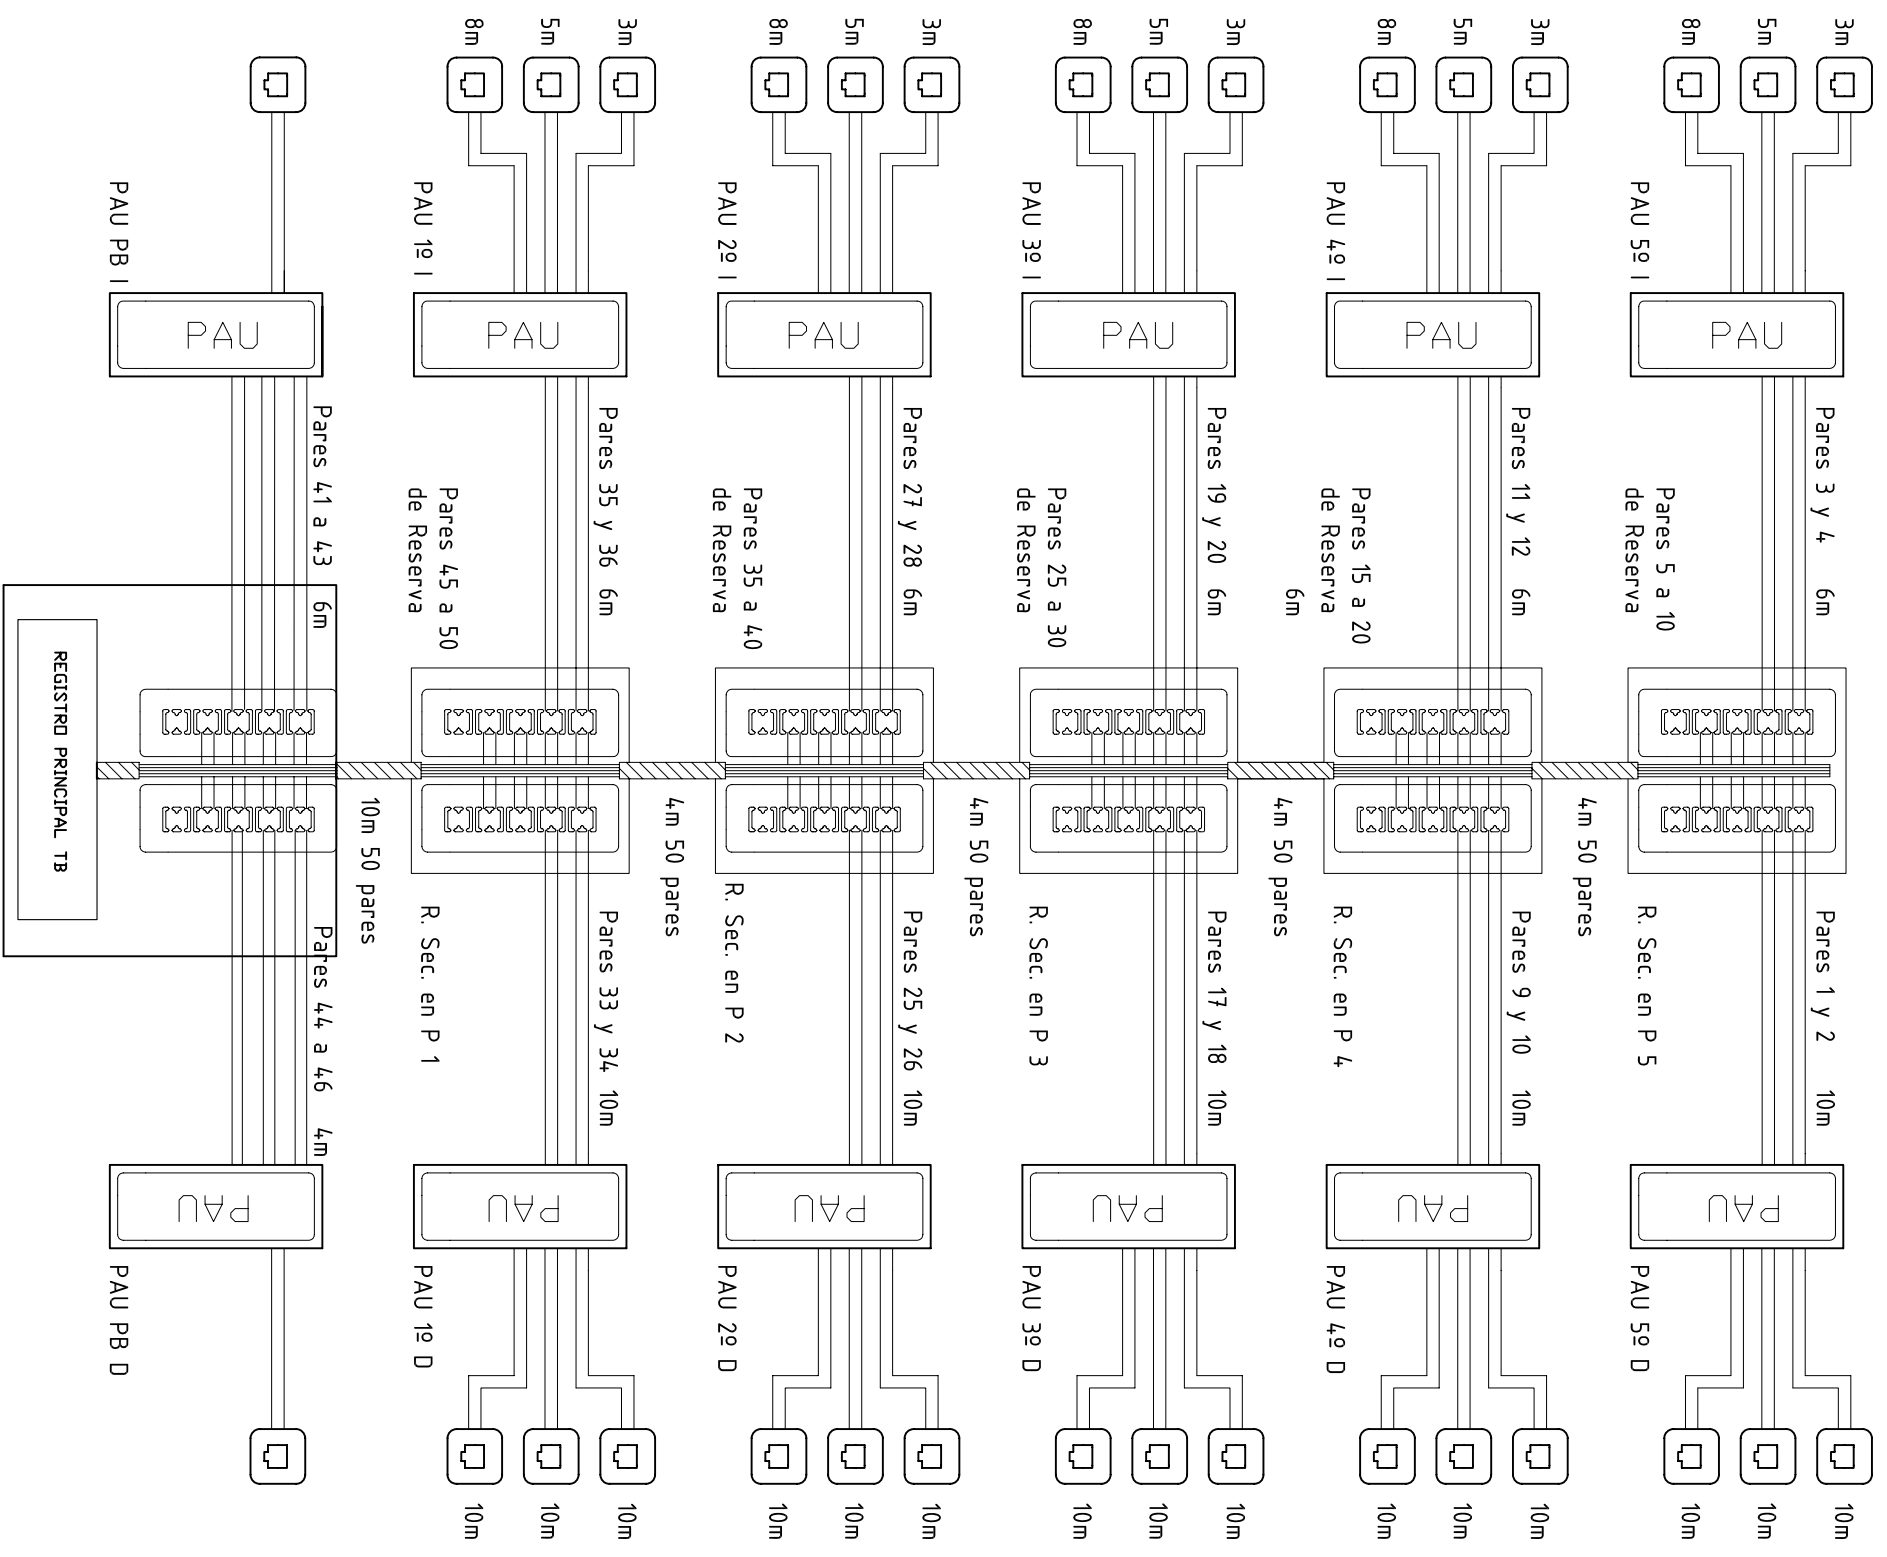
8m 5m 3m
8m 5m 3m
8m 5m 3m
8m 5m 3m
8m 5m 3m

PAU PB I
PAU 1º I
PAU 2º I
PAU 3º I
PAU 4º I
PAU 5º I

PAU
PAU
PAU
PAU
PAU
PAU

Pares 41 a 43 6m
Pares 45 a 50 de Reserva
Pares 35 y 36 6m
Pares 35 a 40 de Reserva
Pares 27 y 28 6m
Pares 25 a 30 de Reserva
Pares 19 y 20 6m
Pares 15 a 20 de Reserva 6m
Pares 11 y 12 6m
Pares 5 a 10 de Reserva
Pares 3 y 4 6m

REGISTRO PRINCIPAL TB

10m 50 pares
4m 50 pares
4m 50 pares
4m 50 pares
4m 50 pares

Pares 44 a 46 4m
R. Sec. en P 1
Pares 33 y 34 10m
R. Sec. en P 2
Pares 25 y 26 10m
R. Sec. en P 3
Pares 17 y 18 10m
R. Sec. en P 4
Pares 9 y 10 10m
R. Sec. en P 5
Pares 1 y 2 10m

PAU
PAU
PAU
PAU
PAU
PAU

PAU PB D
PAU 1º D
PAU 2º D
PAU 3º D
PAU 4º D
PAU 5º D

10m 10m 10m
10m 10m 10m
10m 10m 10m
10m 10m 10m
10m 10m 10m